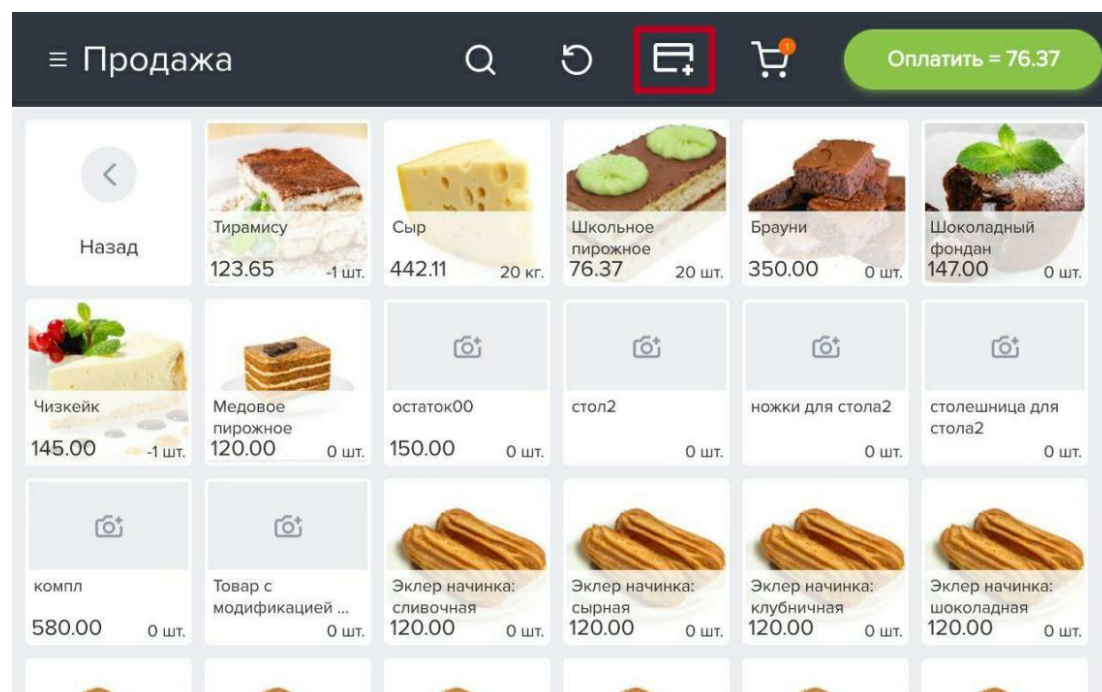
≡ Продажа

1

Оплатить = 76.37

Назад

Тирамису
123.65 -1 шт.

Сыр
442.11 20 кг.

Школьное пирожное
76.37 20 шт.

Брауни
350.00 0 шт.

Шоколадный фондан
147.00 0 шт.

Чизкейк
145.00 -1 шт.

Медовое пирожное
120.00 0 шт.

остаток00
150.00 0 шт.

стол2
0 шт.

ножки для стола2
0 шт.

столешница для стола2
0 шт.

компл
580.00 0 шт.

Товар с модификацией ...
0 шт.

Эклер начинка: сливочная
120.00 0 шт.

Эклер начинка: сырная
120.00 0 шт.

Эклер начинка: клубничная
120.00 0 шт.

Эклер начинка: шоколадная
120.00 0 шт.